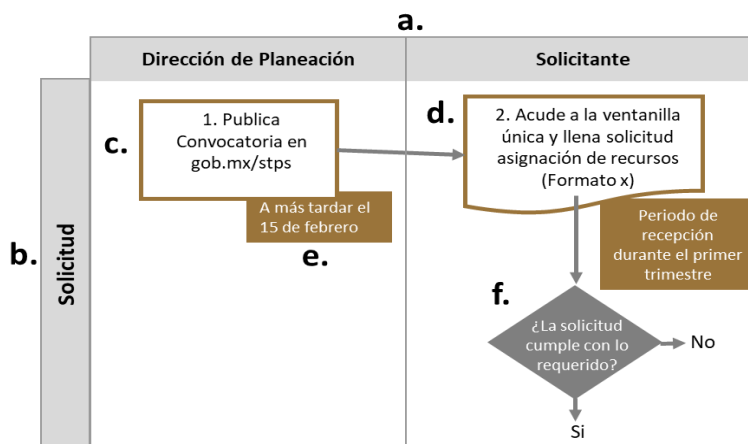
a.

| Dirección de Planeación | Solicitante |
|---|---|

b.

Solicitud

c.

1. Publica Convocatoria en gob.mx/stps

A más tardar el 15 de febrero

e.

d.

2. Acude a la ventanilla única y llena solicitud asignación de recursos (Formato x)

Periodo de recepción durante el primer trimestre

f.

¿La solicitud cumple con lo requerido?

No

Si